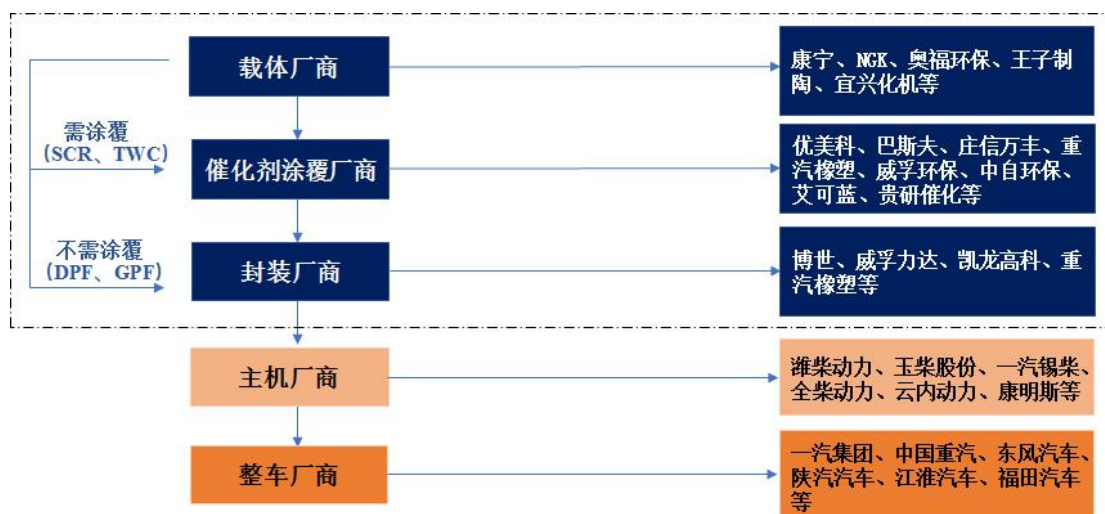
载体厂商

康宁、NGK、奥福环保、王子制陶、宜兴化机等

需涂覆（SCR、TWC）

催化剂涂覆厂商

优美科、巴斯夫、庄信万丰、重汽橡塑、威孚环保、中自环保、艾可蓝、贵研催化等

不需涂覆（DPF、GPF）

封装厂商

博世、威孚力达、凯龙高科、重汽橡塑等

主机厂商

潍柴动力、玉柴股份、一汽锡柴、全柴动力、云内动力、康明斯等

整车厂商

一汽集团、中国重汽、东风汽车、陕汽汽车、江淮汽车、福田汽车等